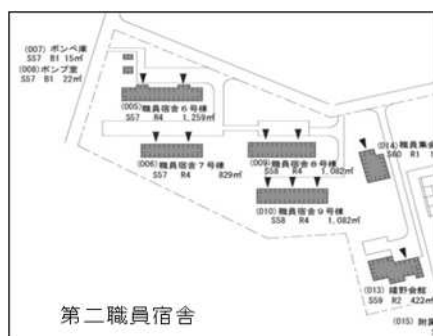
(007) ボンベ庫
S57 B1 15㎡
(008) ポンプ室
S57 B1 22㎡

(005) 職員宿舎６号棟
S57 R4 1,259㎡

(006) 職員宿舎７号棟
S57 R4 829㎡

(009) 職員宿舎８号棟
S58 R4 1,082㎡

(010) 職員宿舎９号棟
S58 R4 1,082㎡

(014) 職員集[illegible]
S60 R1 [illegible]

(013) 緒野会館
S59 R2 422㎡

(015) 附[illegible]

第二職員宿舎